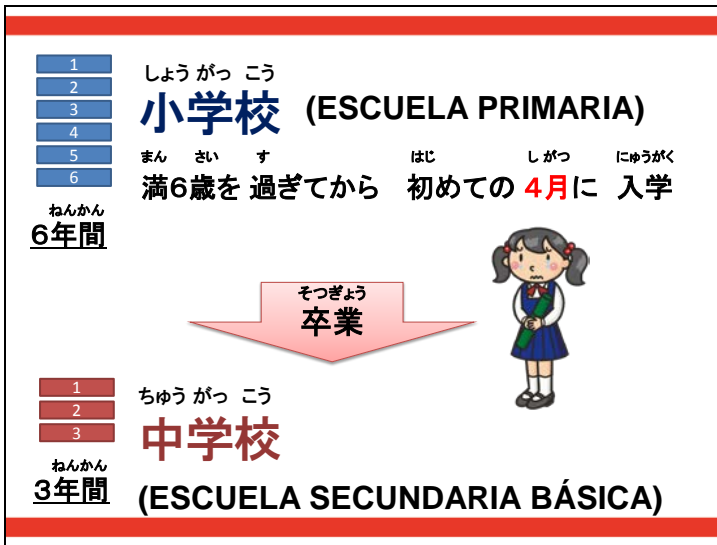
1
2
3
4
5
6

ねんかん
6年間

しょう がっ こう
小学校 (ESCUELA PRIMARIA)

まん さい す はじ しがつ にゅうがく
満6歳を 過ぎてから 初めての 4月に 入学

そつぎょう
卒業

1
2
3

ねんかん
3年間

ちゅう がっ こう
中学校

(ESCUELA SECUNDARIA BÁSICA)